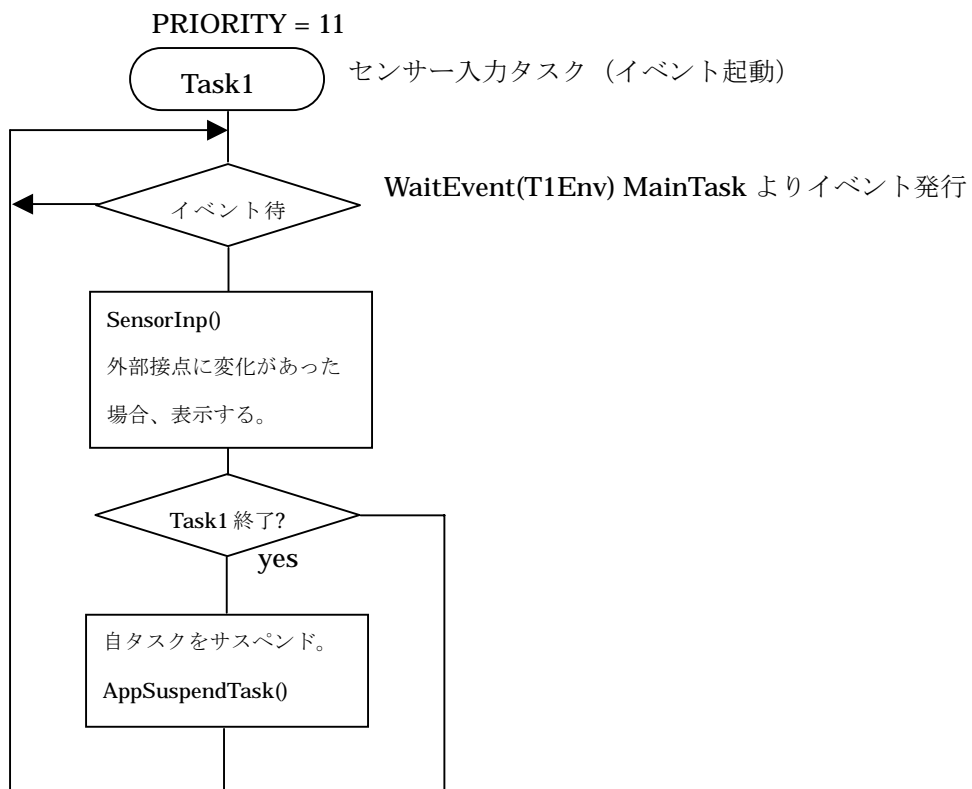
PRIORITY = 11

Task1

センサー入力タスク（イベント起動）

イベント待

WaitEvent(T1Env) MainTask よりイベント発行

SensorInp()

外部接点に変化があった場合、表示する。

Task1 終了?

yes

自タスクをサスペンド。

AppSuspendTask()